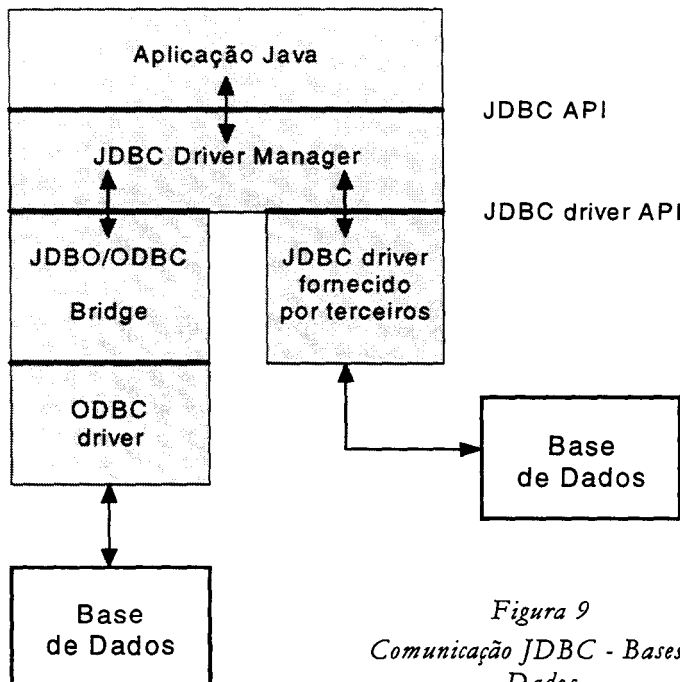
Aplicação Java

JDBC API

JDBC Driver Manager

JDBC driver API

JDBO/ODBC

Bridge

JDBC driver fornecido por terceiros

ODBC driver

Base de Dados

Base de Dados

Figura 9

Comunicação JDBC - Bases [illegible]

Dados